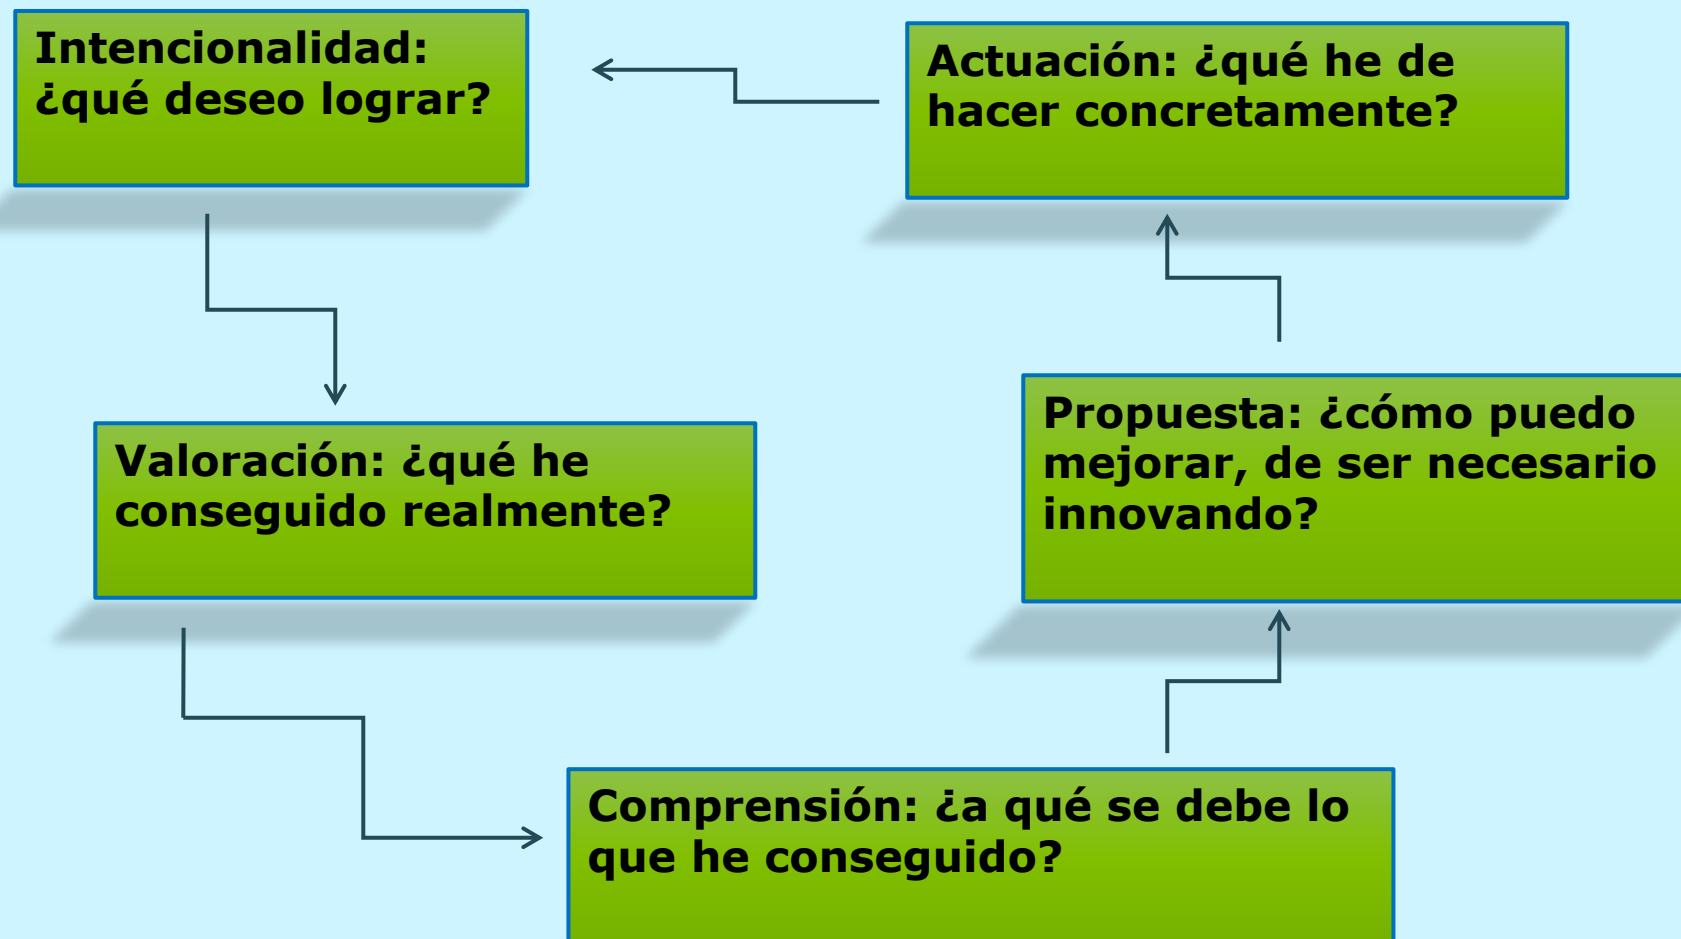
Intencionalidad: ¿qué deseo lograr?

Actuación: ¿qué he de hacer concretamente?

Valoración: ¿qué he conseguido realmente?

Propuesta: ¿cómo puedo mejorar, de ser necesario innovando?

Comprensión: ¿a qué se debe lo que he conseguido?